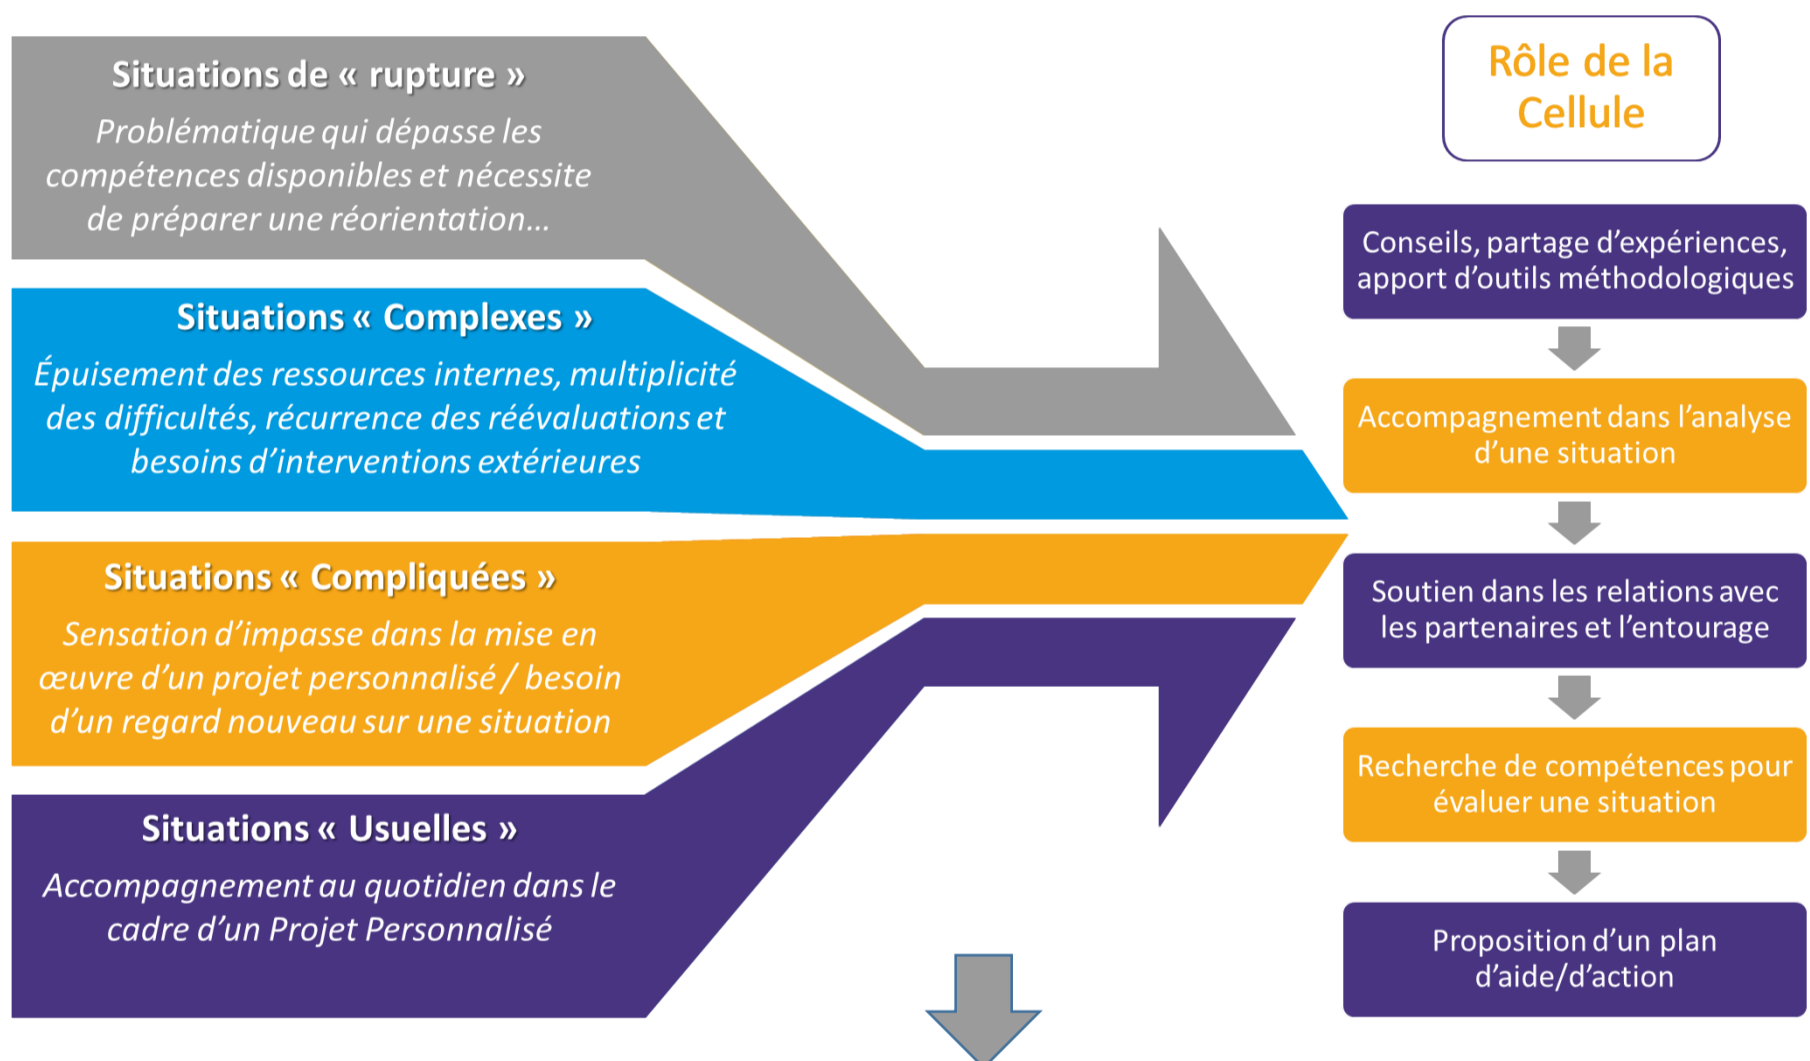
Situations de « rupture »

Problématique qui dépasse les compétences disponibles et nécessite de préparer une réorientation…

Situations « Complexes »

Épuisement des ressources internes, multiplicité des difficultés, récurrence des réévaluations et besoins d'interventions extérieures

Situations « Compliquées »

Sensation d'impasse dans la mise en œuvre d'un projet personnalisé / besoin d'un regard nouveau sur une situation

Situations « Usuelles »

Accompagnement au quotidien dans le cadre d'un Projet Personnalisé

Rôle de la Cellule

Conseils, partage d'expériences, apport d'outils méthodologiques

Accompagnement dans l'analyse d'une situation

Soutien dans les relations avec les partenaires et l'entourage

Recherche de compétences pour évaluer une situation

Proposition d'un plan d'aide/d'action